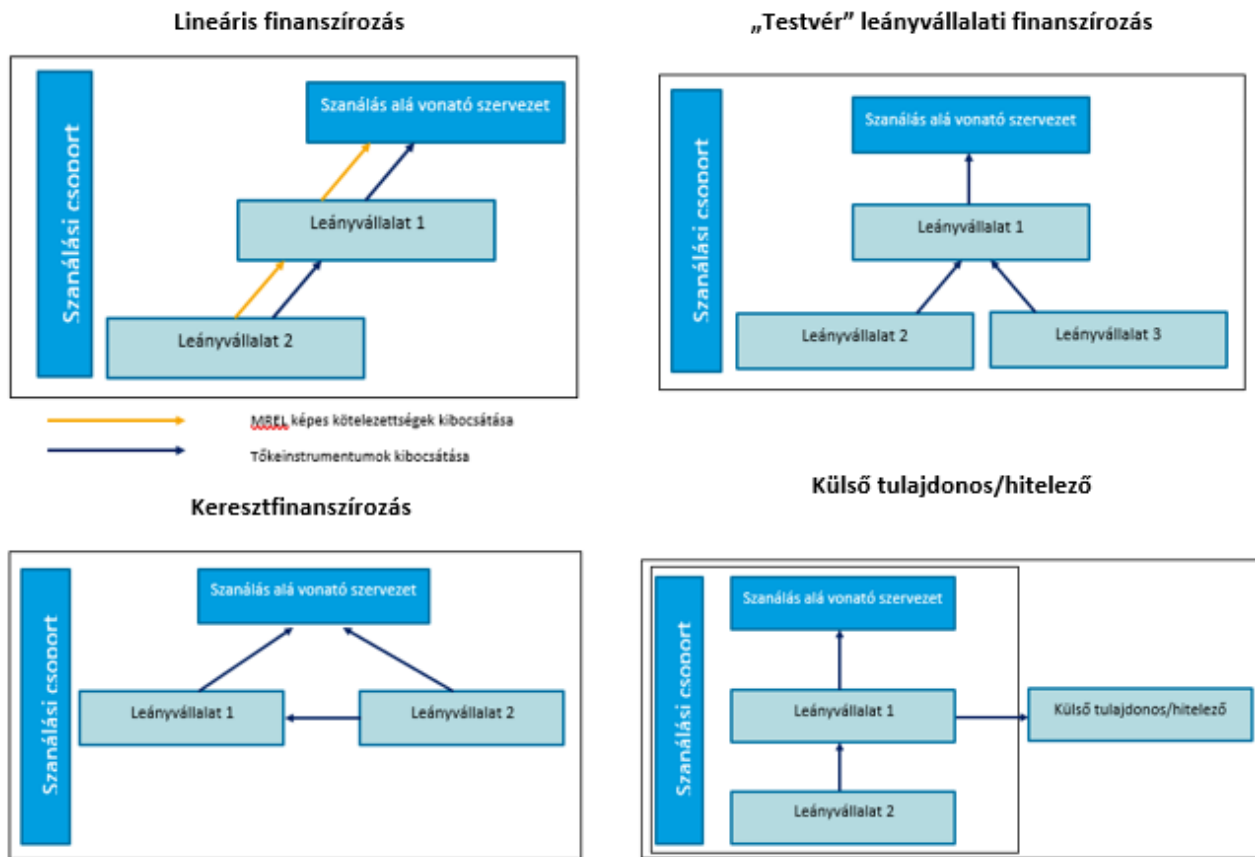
Lineáris finanszírozás

Szanálási csoport

Szanálás alá vonató szervezet

Leányvállalat 1

Leányvállalat 2

MREL képes kötelezettségek kibocsátása

Tőkeinstrumentumok kibocsátása

„Testvér" leányvállalati finanszírozás

Szanálási csoport

Szanálás alá vonató szervezet

Leányvállalat 1

Leányvállalat 2

Leányvállalat 3

Keresztfinanszírozás

Szanálási csoport

Szanálás alá vonató szervezet

Leányvállalat 1

Leányvállalat 2

Külső tulajdonos/hitelező

Szanálási csoport

Szanálás alá vonató szervezet

Leányvállalat 1

Külső tulajdonos/hitelező

Leányvállalat 2